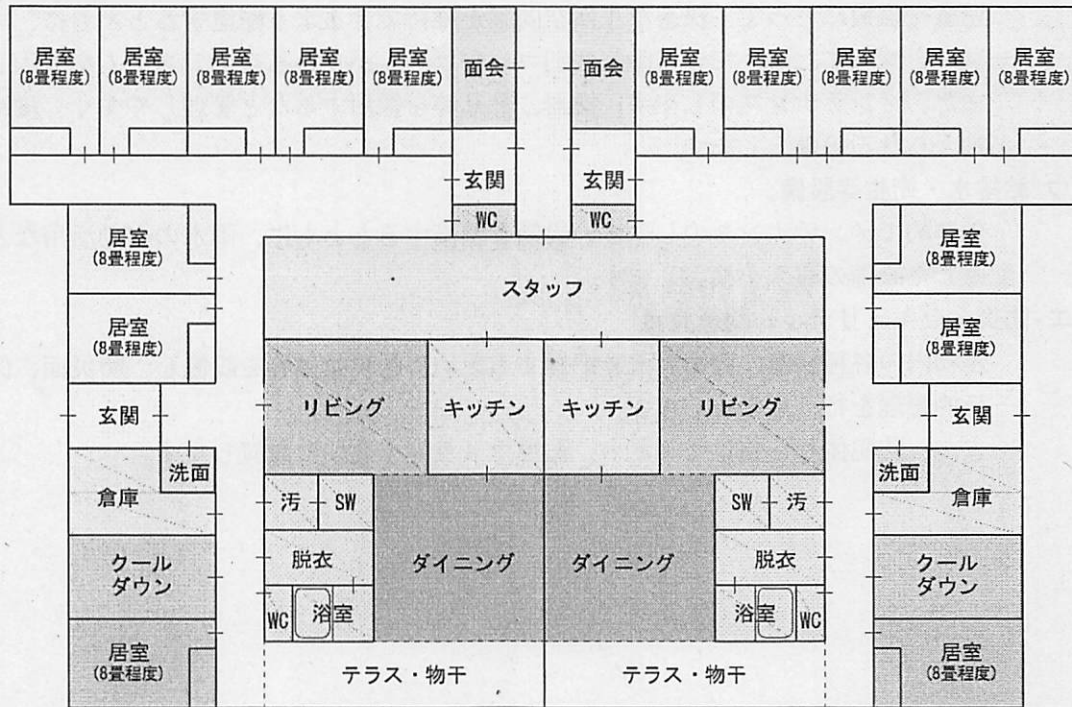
居室
(8畳程度)

居室
(8畳程度)

居室
(8畳程度)

居室
(8畳程度)

居室
(8畳程度)

面会

面会

居室
(8畳程度)

居室
(8畳程度)

居室
(8畳程度)

居室
(8畳程度)

居室
(8畳程度)

玄関

玄関

WC

WC

居室
(8畳程度)

居室
(8畳程度)

スタッフ

居室
(8畳程度)

居室
(8畳程度)

リビング

キッチン

キッチン

リビング

玄関

玄関

洗面

洗面

倉庫

倉庫

汚

SW

SW

汚

脱衣

ダイニング

ダイニング

脱衣

クール
ダウン

クール
ダウン

WC

浴室

浴室

WC

居室
(8畳程度)

テラス・物干

テラス・物干

居室
(8畳程度)